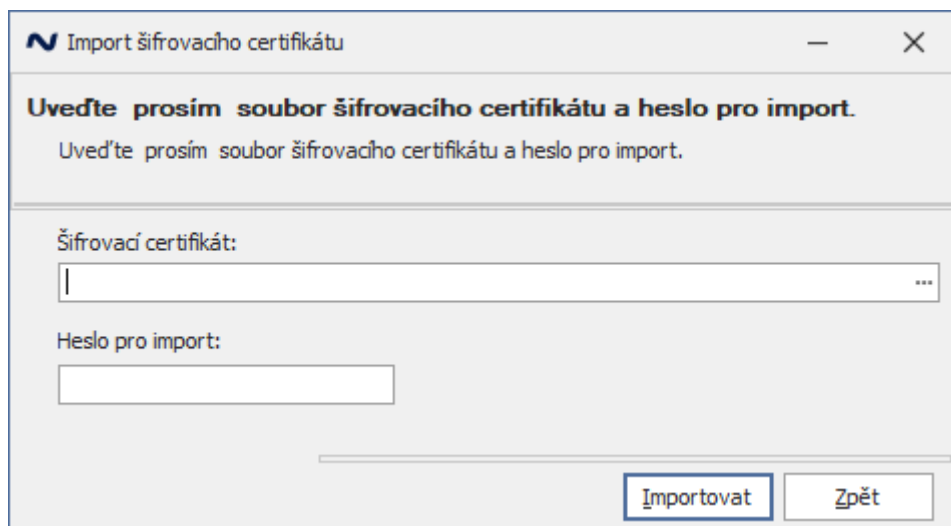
Import šifrovacího certifikátu

Uveďte prosím soubor šifrovacího certifikátu a heslo pro import.

Uveďte prosím soubor šifrovacího certifikátu a heslo pro import.

Šifrovací certifikát:

...

Heslo pro import:

Importovat

Zpět